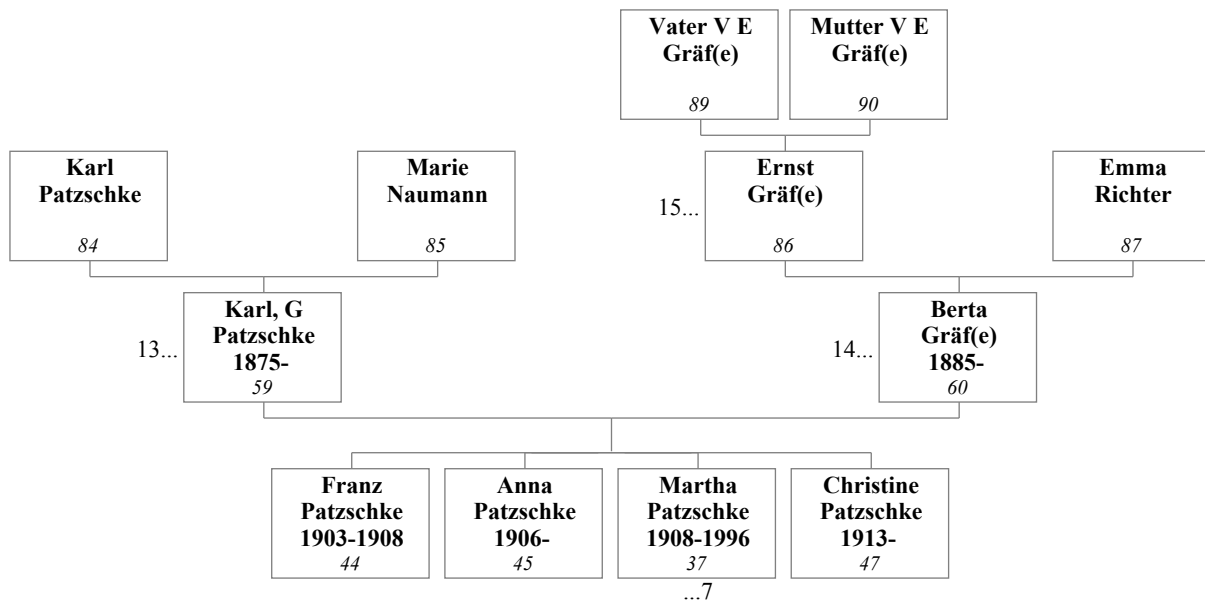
Vater V E Gräf(e)
89

Mutter V E Gräf(e)
90

Karl Patzschke
84

Marie Naumann
85

15...
Ernst Gräf(e)
86

Emma Richter
87

13...
Karl, G Patzschke 1875-
59

14...
Berta Gräf(e) 1885-
60

Franz Patzschke 1903-1908
44

Anna Patzschke 1906-
45

Martha Patzschke 1908-1996
37
...7

Christine Patzschke 1913-
47